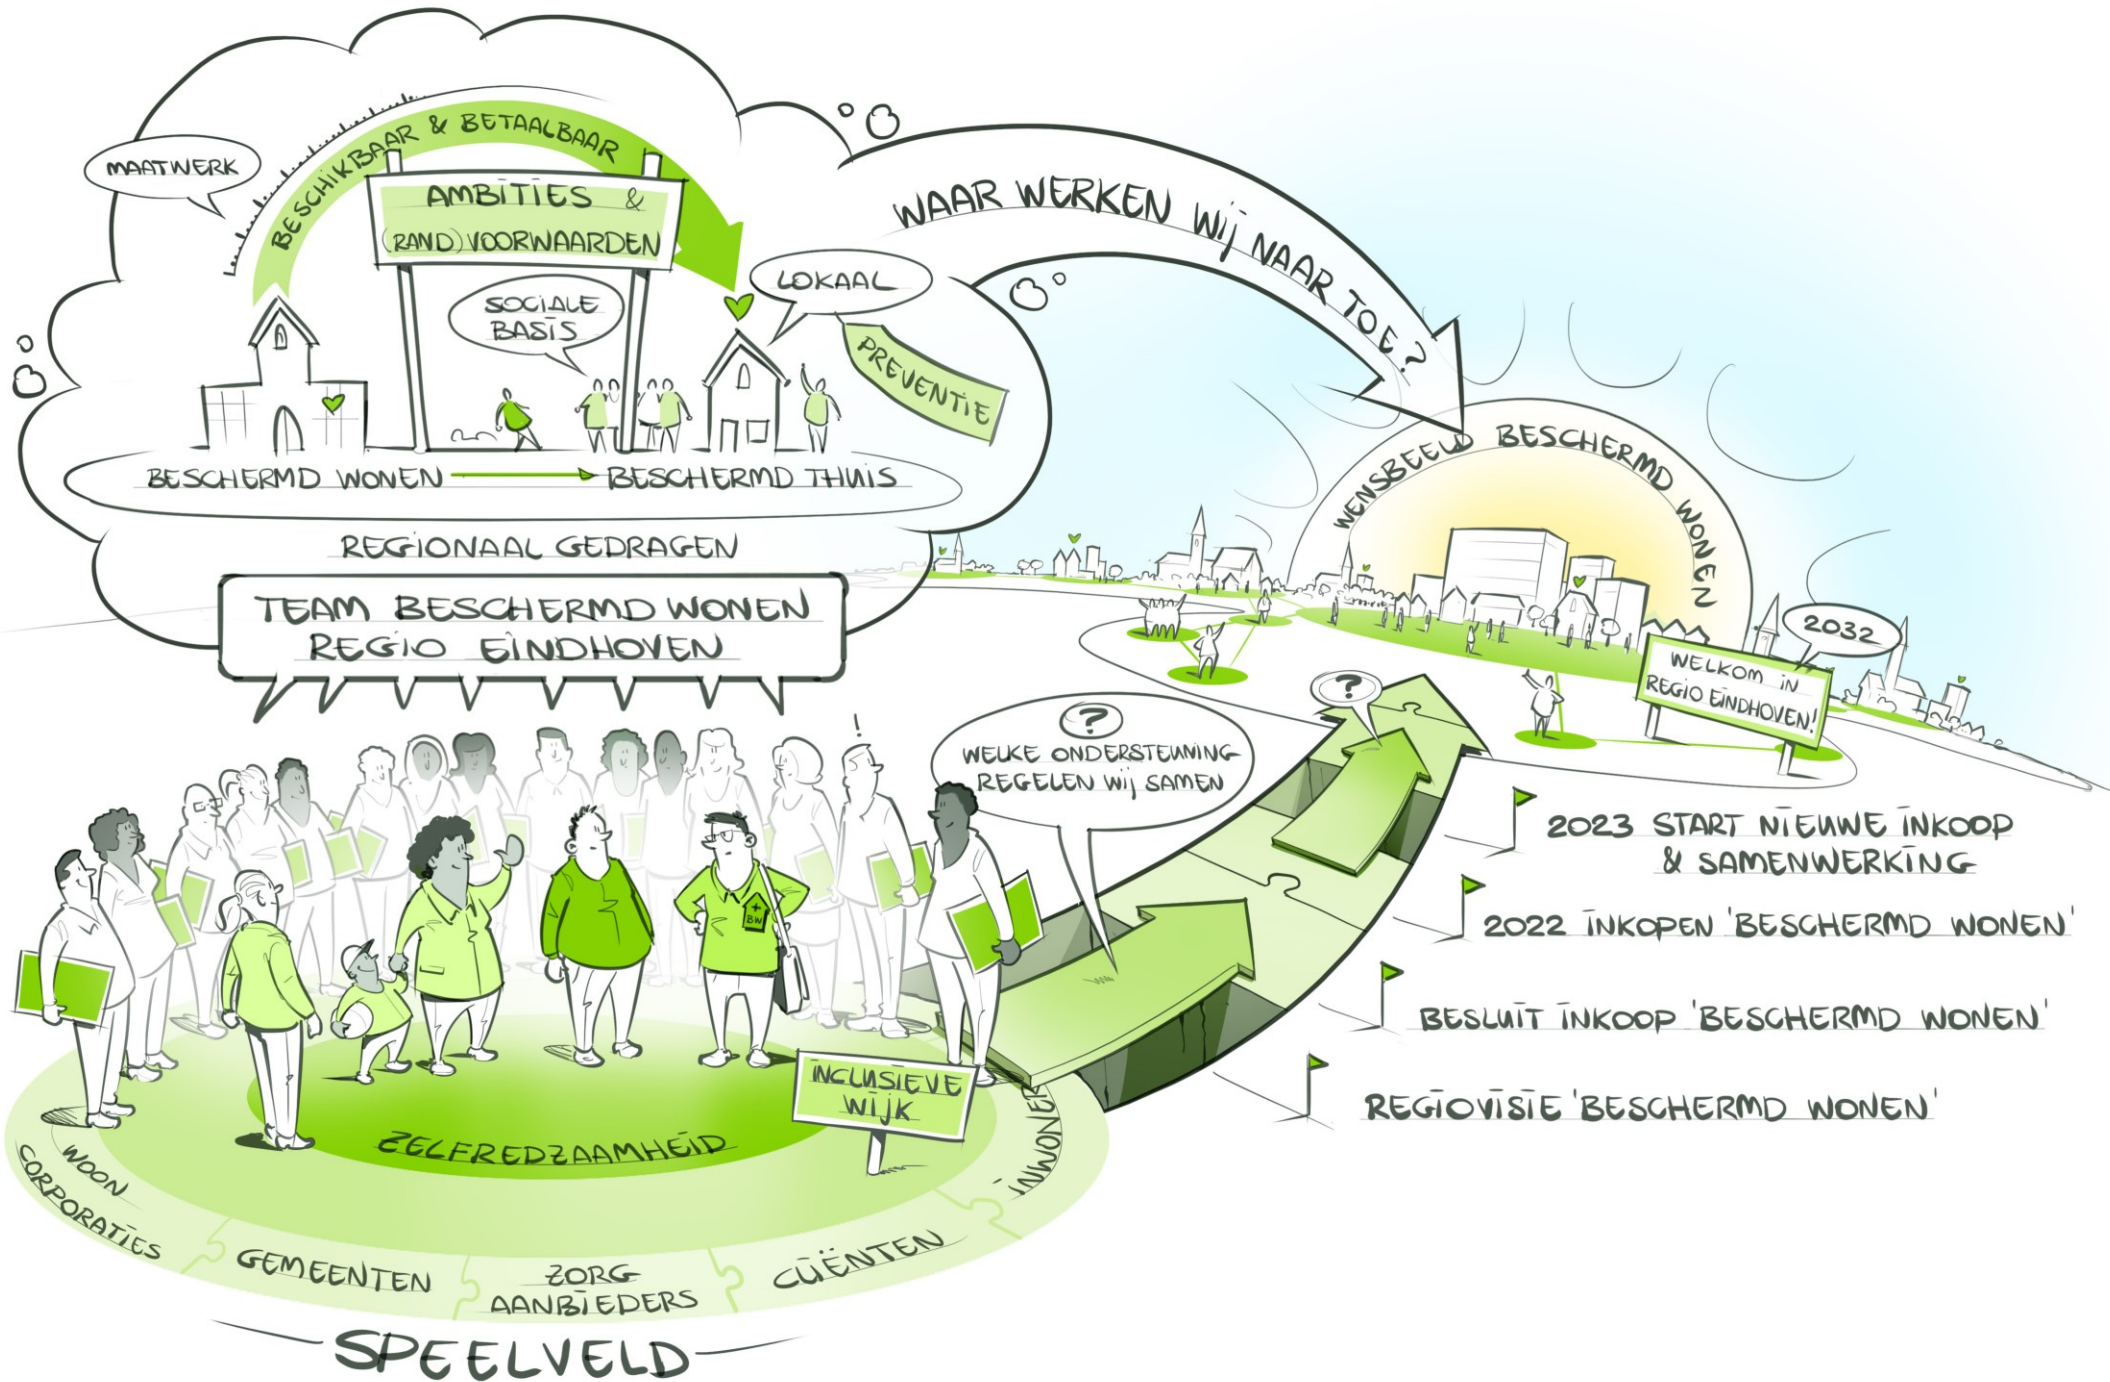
MAATWERK

BESCHIKBAAR & BETAALBAAR

AMBITIES &
(RAND) VOORWAARDEN

SOCIALE BASIS

LOKAAL

PREVENTIE

BESCHERMD WONEN → BESCHERMD THUIS

REGIONAAL GEDRAGEN

WAAR WERKEN WIJ NAAR TOE?

WENSBEELD BESCHERMD WONEN

2032

WELKOM IN REGIO EINDHOVEN!

TEAM BESCHERMD WONEN
REGIO EINDHOVEN

?
WELKE ONDERSTEUNING REGELEN WIJ SAMEN

?

2023 START NIEUWE INKOOP & SAMENWERKING

2022 INKOPEN 'BESCHERMD WONEN'

BESLUIT INKOOP 'BESCHERMD WONEN'

REGIOVISIE 'BESCHERMD WONEN'

BW

INCLUSIEVE WIJK

ZELFREDZAAMHEID

WOON CORPORATIES

GEMEENTEN

ZORG AANBIEDERS

CLIËNTEN

INWONERS

SPEELVELD